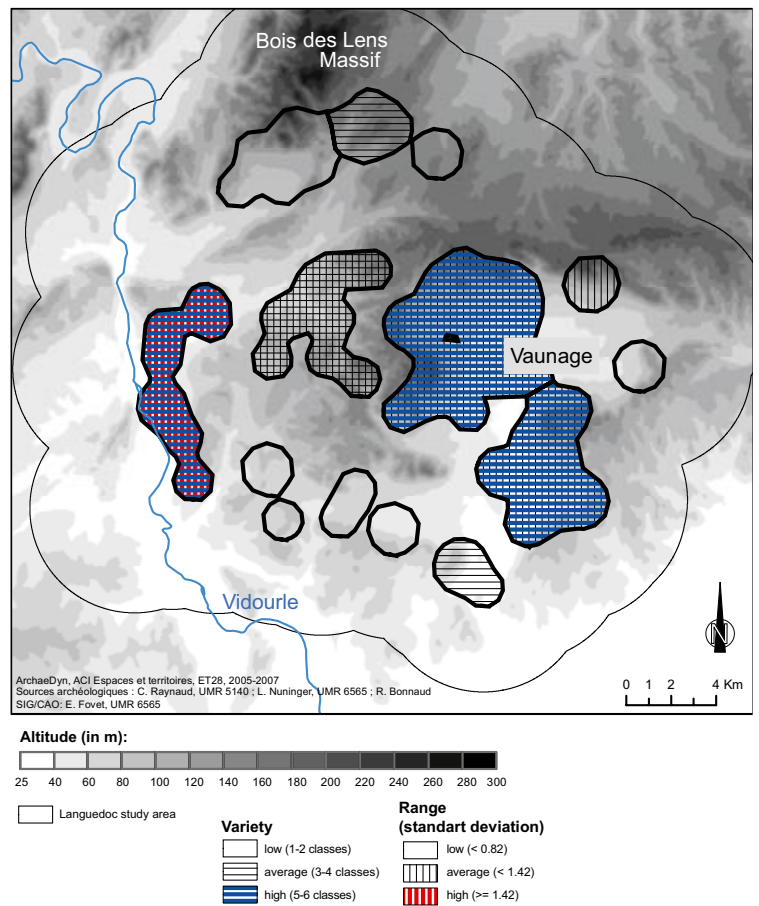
Bois des Lens Massif

Vaunage

Vidourle

N

0 1 2 4 Km

ArchaeDyn, ACI Espaces et territoires, ET28, 2005-2007
Sources archéologiques : C. Raynaud, UMR 5140 ; L. Nuninger, UMR 6565 ; R. Bonnaud
SIG/CAO: E. Fovet, UMR 6565

Altitude (in m):

25 40 60 80 100 120 140 160 180 200 220 240 260 280 300

Languedoc study area

Variety
low (1-2 classes)
average (3-4 classes)
high (5-6 classes)

Range (standart deviation)
low (< 0.82)
average (< 1.42)
high (>= 1.42)